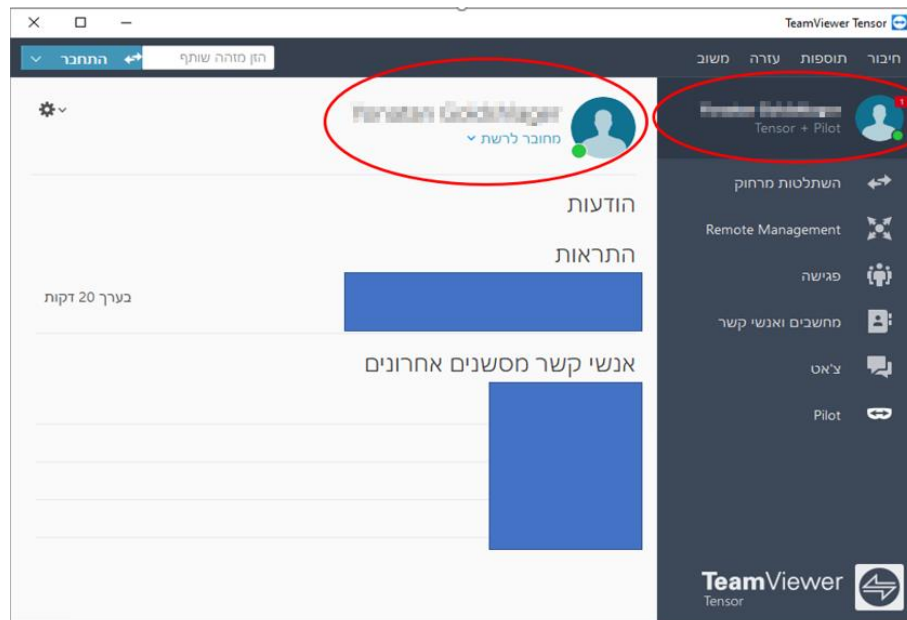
TeamViewer Tensor

חיבור תוספות עזרה משוב

הזן מזהה שותף
התחבר

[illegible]
Tensor + Pilot

השתלטות מרחוק
Remote Management
פגישה
מחשבים ואנשי קשר
צ'אט
Pilot

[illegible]
מחובר לרשת

הודעות
התראות
בערך 20 דקות
אנשי קשר מסשנים אחרונים

TeamViewer
Tensor